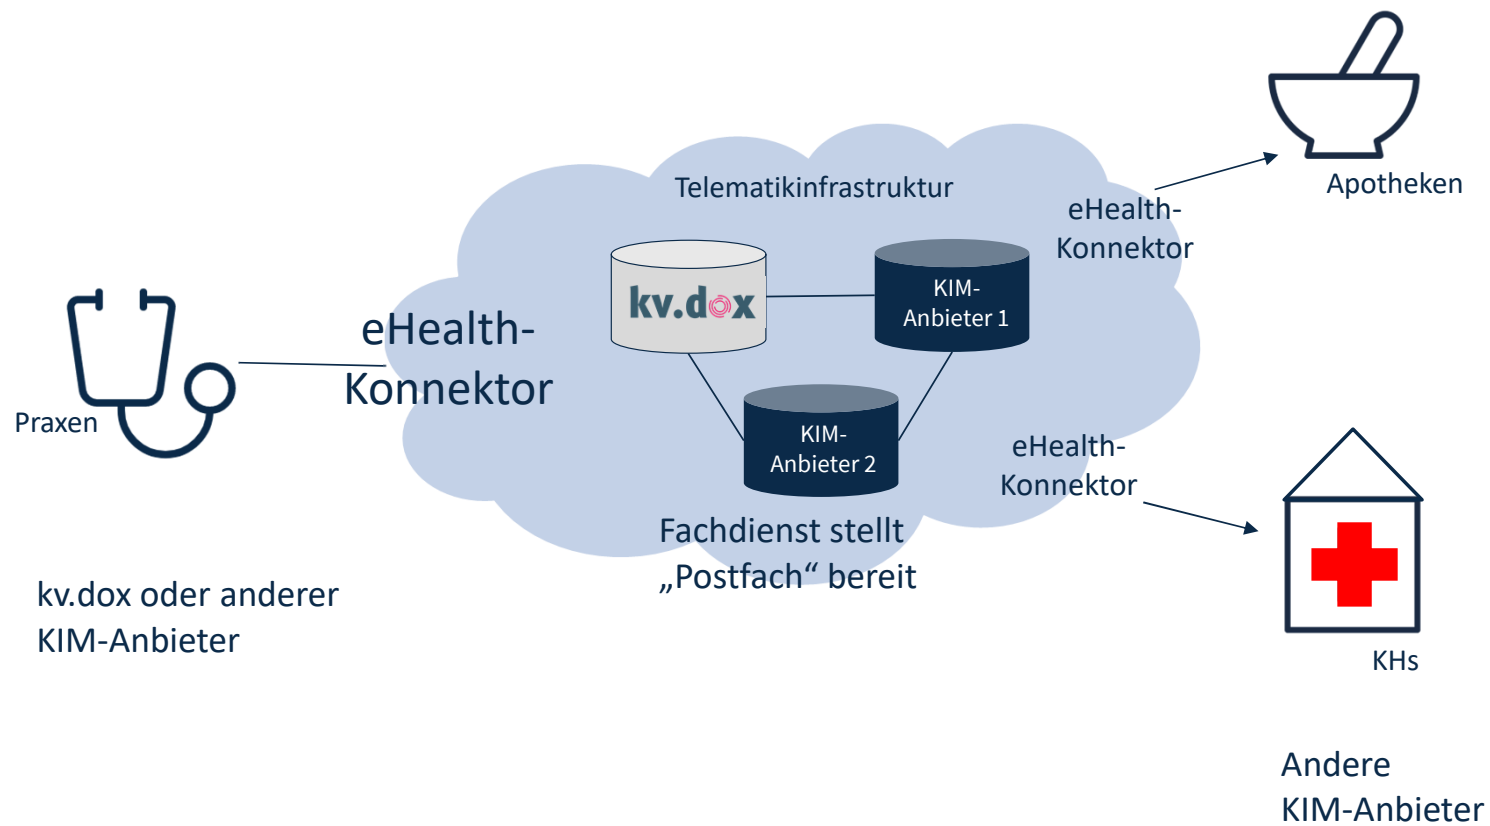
Telematikinfrastruktur

eHealth-Konnektor

Apotheken

kv.dox

KIM-Anbieter 1

eHealth-Konnektor

Praxen

KIM-Anbieter 2

eHealth-Konnektor

Fachdienst stellt „Postfach“ bereit

kv.dox oder anderer KIM-Anbieter

KHs

Andere KIM-Anbieter